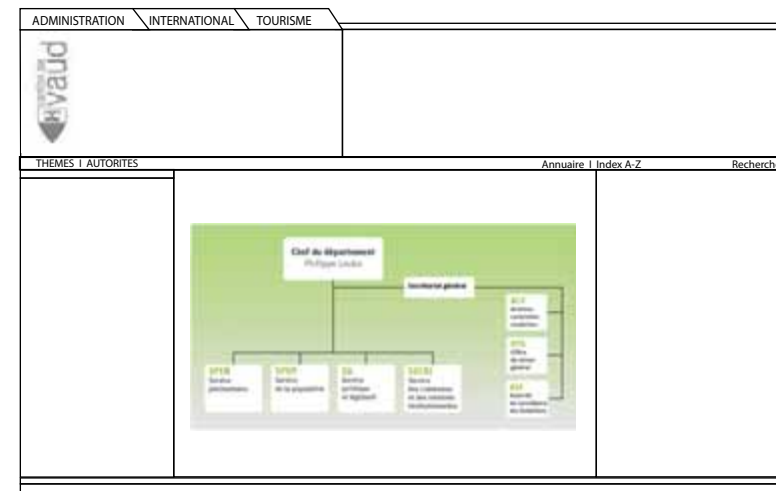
ADMINISTRATION INTERNATIONAL TOURISME

canton de vaud

THEMES I AUTORITES

Annuaire I Index A-Z Recherch

Chef du département
Philippe Leuba

Secrétariat général

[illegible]

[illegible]

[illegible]

SPEN
Service pénitentiaire

SPOP
Service de la population

SJL
Service juridique et législatif

SECRI
Service des communes et des relations institutionnelles